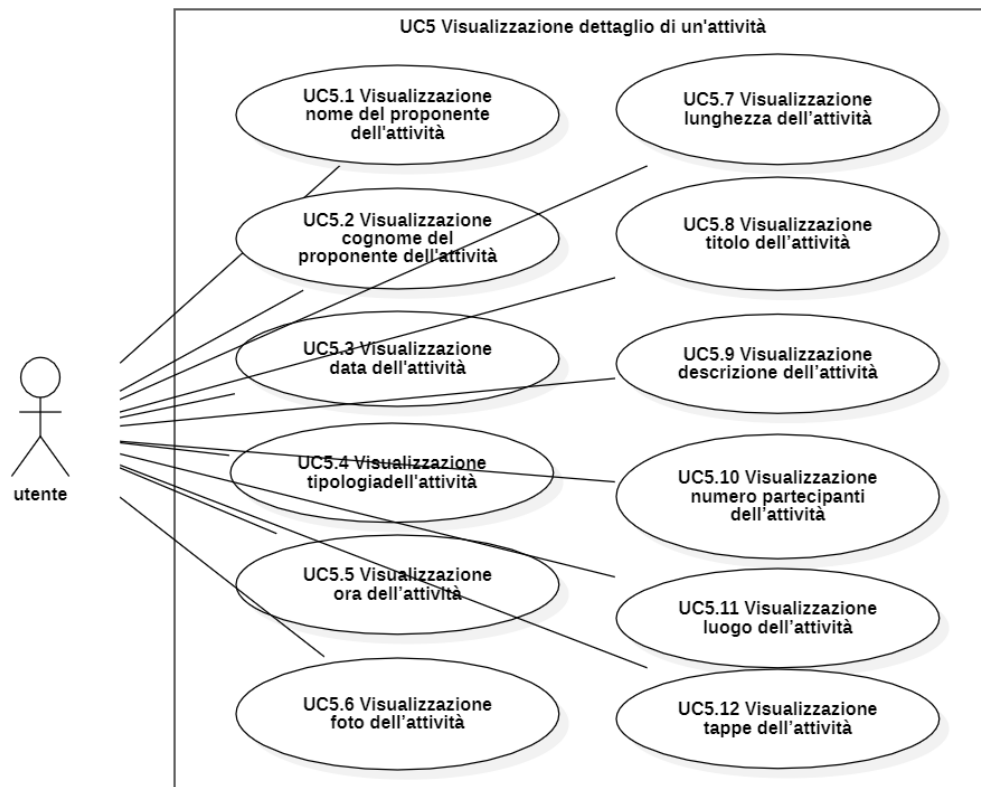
UC5 Visualizzazione dettaglio di un'attività

utente

UC5.1 Visualizzazione nome del proponente dell'attività

UC5.2 Visualizzazione cognome del proponente dell'attività

UC5.3 Visualizzazione data dell'attività

UC5.4 Visualizzazione tipologiadell'attività

UC5.5 Visualizzazione ora dell'attività

UC5.6 Visualizzazione foto dell'attività

UC5.7 Visualizzazione lunghezza dell'attività

UC5.8 Visualizzazione titolo dell'attività

UC5.9 Visualizzazione descrizione dell'attività

UC5.10 Visualizzazione numero partecipanti dell'attività

UC5.11 Visualizzazione luogo dell'attività

UC5.12 Visualizzazione tappe dell'attività